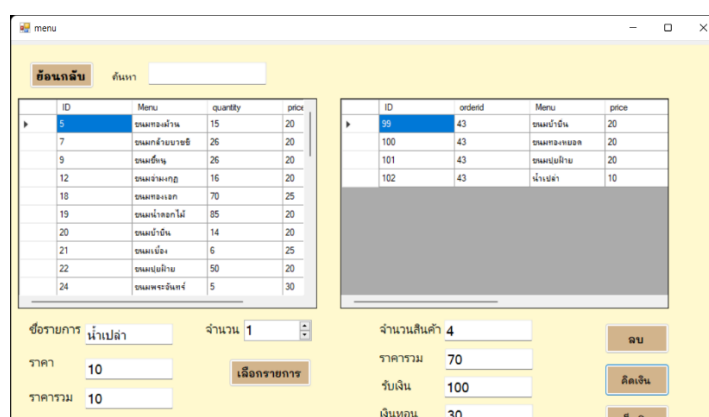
menu

ย้อนกลับ ค้นหา

| | ID | Menu | quantity | price |
|---|---|---|---|---|
| ▸ | 5 | ขนมทองม้วน | 15 | 20 |
| | 7 | ขนมกล้วยบวชชี | 26 | 20 |
| | 9 | ขนมชั้นนุ | 26 | 20 |
| | 12 | ขนมจ่ามงกุฎ | 16 | 20 |
| | 18 | ขนมทองเอก | 70 | 25 |
| | 19 | ขนมน้ำดอกไม้ | 85 | 20 |
| | 20 | ขนมบ้าบิน | 14 | 20 |
| | 21 | ขนมเบื้อง | 6 | 25 |
| | 22 | ขนมปุยฝ้าย | 50 | 20 |
| | 24 | ขนมพระจันทร์ | 5 | 30 |

| | ID | orderid | Menu | price |
|---|---|---|---|---|
| ▸ | 99 | 43 | ขนมบ้าบิน | 20 |
| | 100 | 43 | ขนมทองหยอด | 20 |
| | 101 | 43 | ขนมปุยฝ้าย | 20 |
| | 102 | 43 | น้ำเปล่า | 10 |

ชื่อรายการ น้ำเปล่า

จำนวน 1

ราคา 10

เลือกรายการ

ราคารวม 10

จำนวนสินค้า 4

ราคารวม 70

รับเงิน 100

เงินทอน 30

ลบ

คิดเงิน